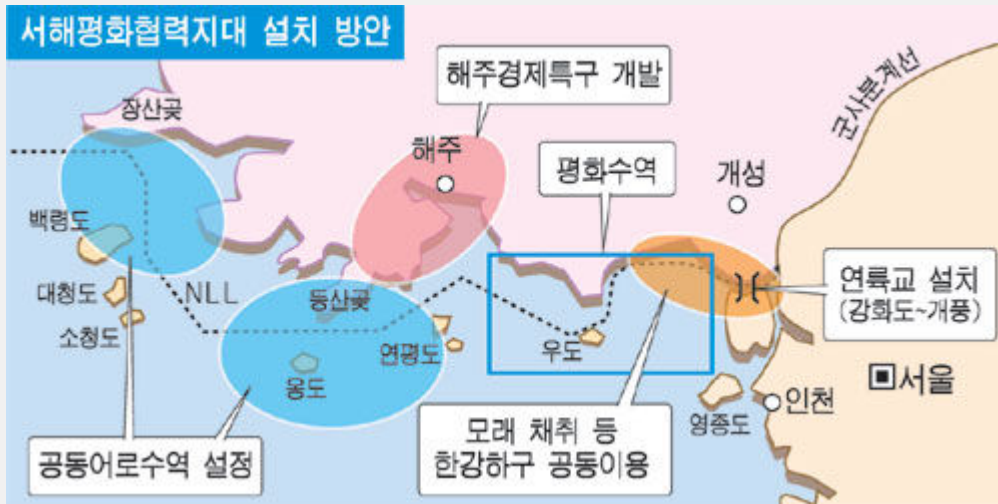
서해평화협력지대 설치 방안

해주경제특구 개발

군사분계선

장산곶

해주

평화수역

개성

백령도

대청도

NLL

등산곶

연륙교 설치
(강화도~개풍)

소청도

연평도

우도

서울

옹도

인천

영종도

공동어로수역 설정

모래 채취 등
한강하구 공동이용